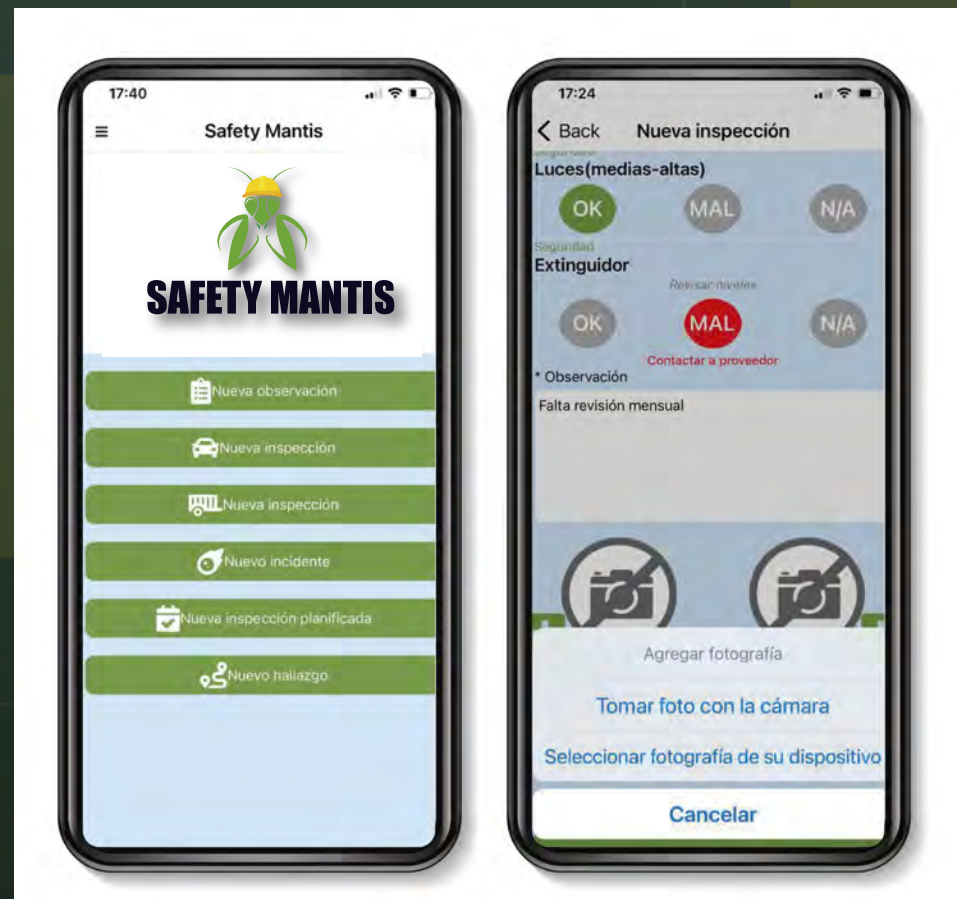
17:40

Safety Mantis

SAFETY MANTIS

Nueva observación

Nueva inspección

Nueva inspección

Nuevo incidente

Nueva inspección planificada

Nuevo hallazgo

17:24

< Back Nueva inspección

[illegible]

Luces(medias-altas)

OK MAL N/A

Seguridad

Extinguidor

Revisar niveles

OK MAL N/A

Contactar a proveedor

* Observación

Falta revisión mensual

Agregar fotografía

Tomar foto con la cámara

Seleccionar fotografía de su dispositivo

Cancelar